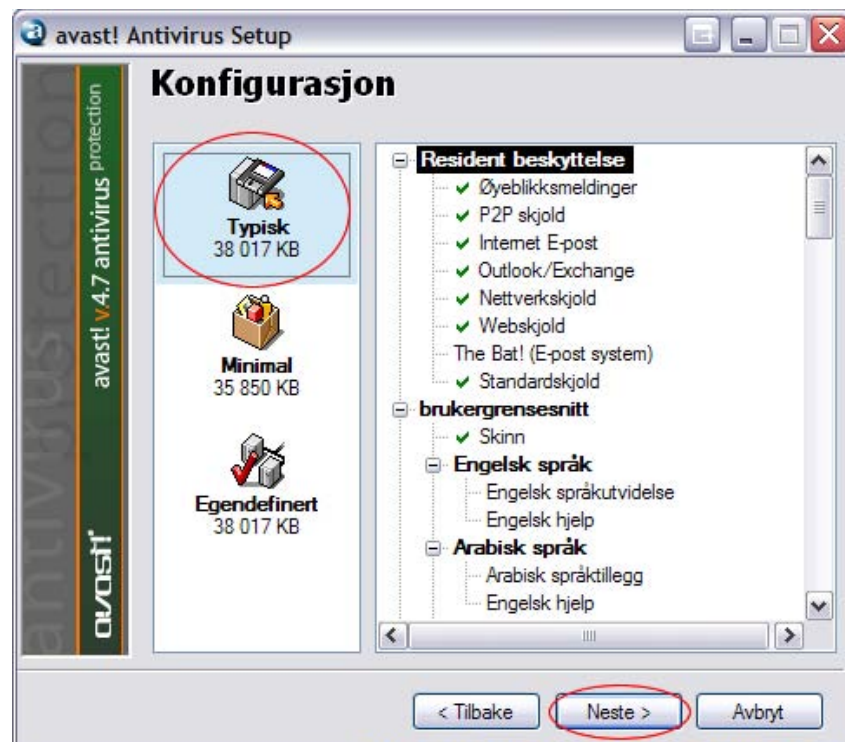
avast! Antivirus Setup

Konfigurasjon

avast! v4.7 antivirus protection

antivirus protection

avast!

Typisk
38 017 KB

Minimal
35 850 KB

Egendefinert
38 017 KB

Resident beskyttelse
Øyeblikksmeldinger
P2P skjold
Internet E-post
Outlook/Exchange
Nettverkskjold
Webskjold
The Bat! (E-post system)
Standardskjold
brukergrensesnitt
Skinn
Engelsk språk
Engelsk språkutvidelse
Engelsk hjelp
Arabisk språk
Arabisk språktillegg
Engelsk hjelp

< Tilbake
Neste >
Avbryt